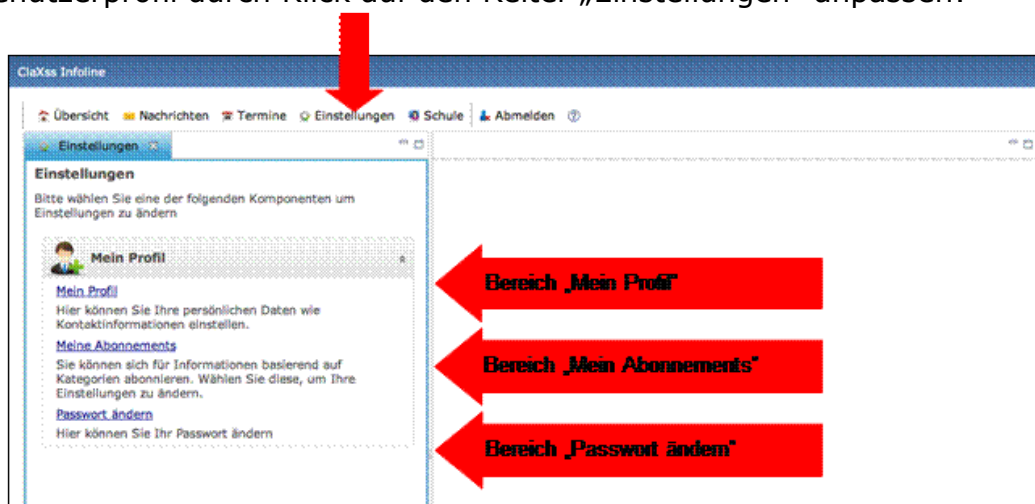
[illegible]nutzerprofil durch Klick auf den Reiter „Einstellungen" anpassen.

ClaXss Infoline

Übersicht Nachrichten Termine Einstellungen Schule Abmelden

Einstellungen

Einstellungen

Bitte wählen Sie eine der folgenden Komponenten um Einstellungen zu ändern

Mein Profil

Mein Profil

Hier können Sie Ihre persönlichen Daten wie Kontaktinformationen einstellen.

Meine Abonnements

Sie können sich für Informationen basierend auf Kategorien abonnieren. Wählen Sie diese, um Ihre Einstellungen zu ändern.

Passwort ändern

Hier können Sie Ihr Passwort ändern

Bereich „Mein Profil"

Bereich „Mein Abonnements"

Bereich „Passwort ändern"